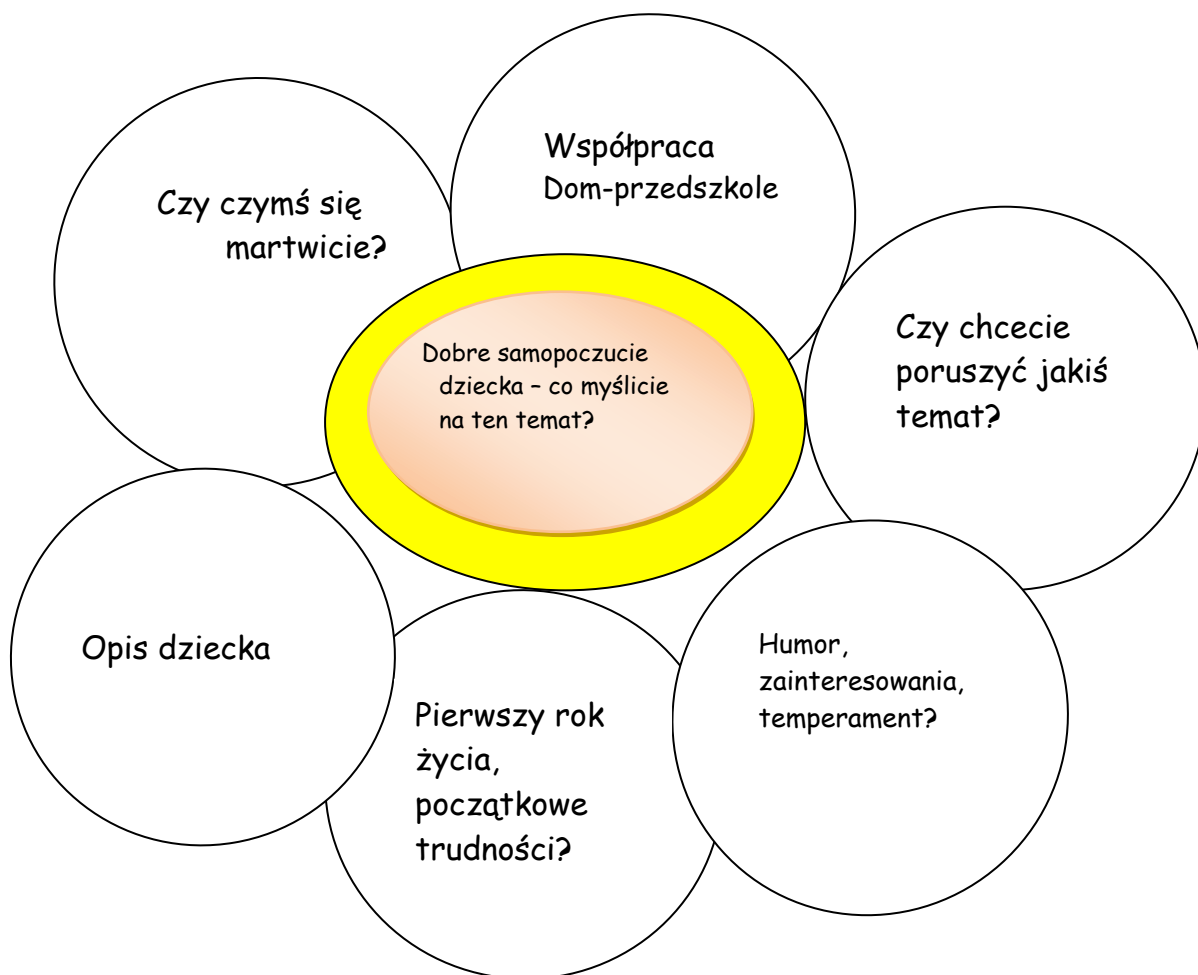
Współpraca
Dom-przedszkole

Czy czymś się martwicie?

Dobre samopoczucie dziecka – co myślicie na ten temat?

Czy chcecie poruszyć jakiś temat?

Opis dziecka

Pierwszy rok życia, początkowe trudności?

Humor, zainteresowania, temperament?